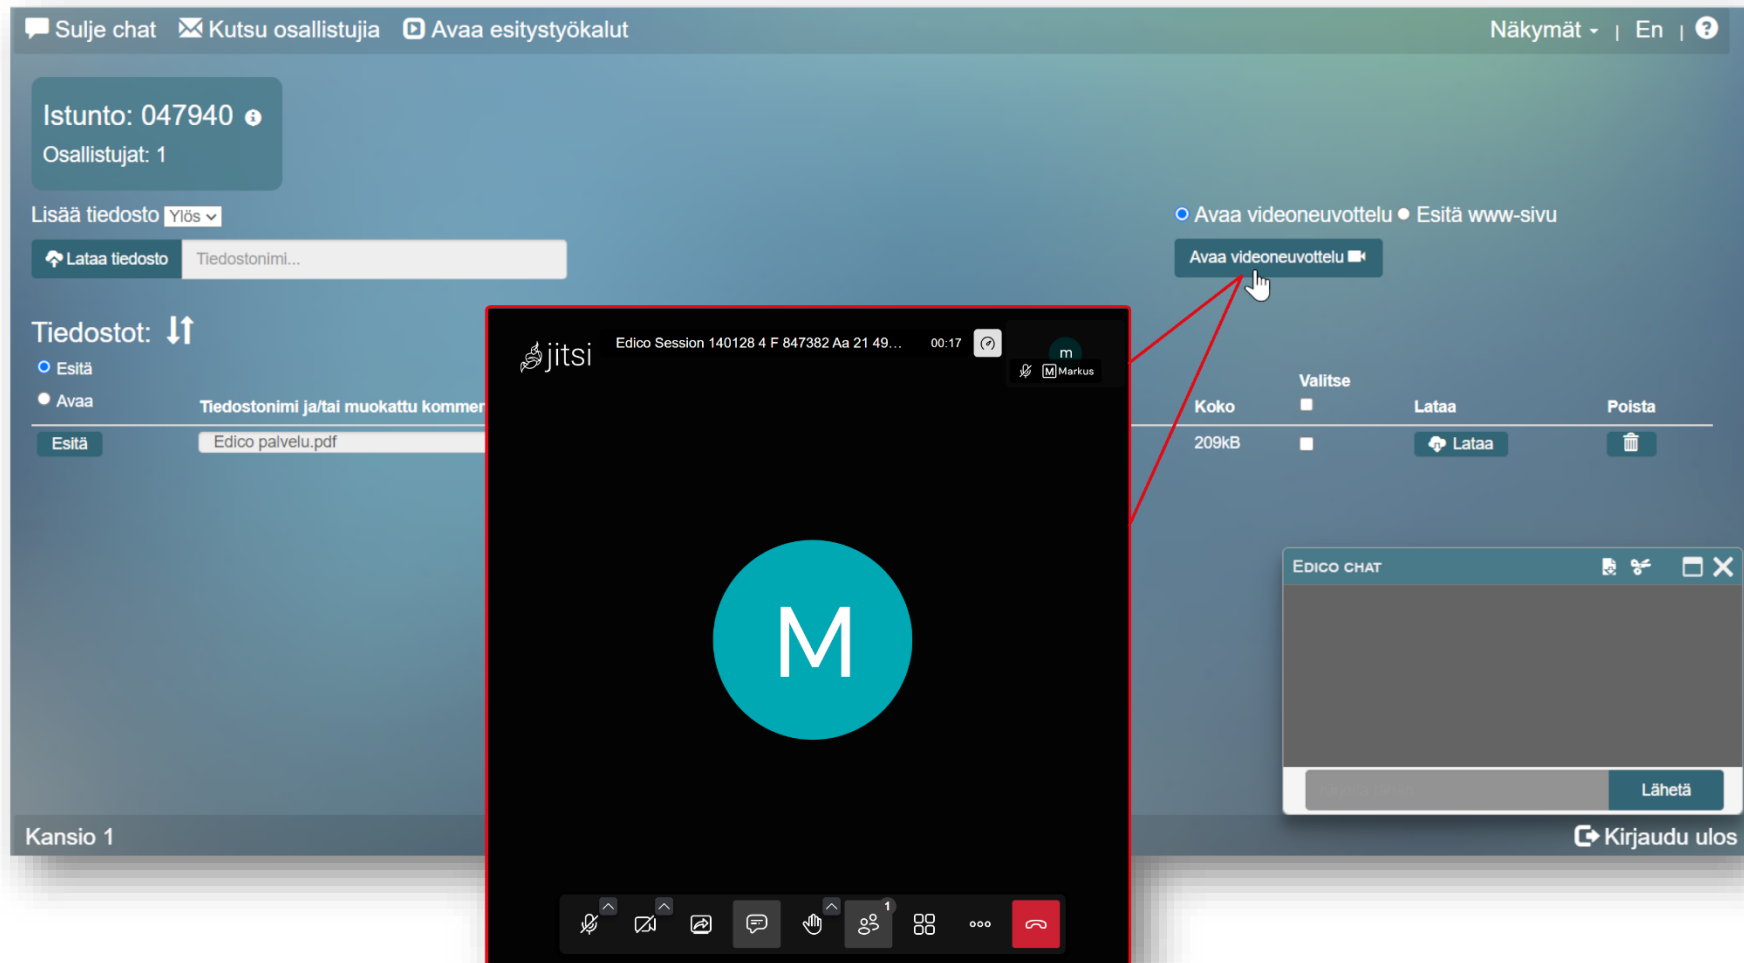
Sulje chat Kutsu osallistujia Avaa esitystyökalut

Näkymät | En | ?

Istunto: 047940
Osallistujat: 1

Lisää tiedosto Ylös

Lataa tiedosto Tiedostonimi...

Avaa videoneuvottelu Esitä www-sivu

Avaa videoneuvottelu

Tiedostot:

Esitä
Avaa

Tiedostonimi ja/tai muokattu kommer

Esitä Edico palvelu.pdf

jitsi

Edico Session 140128 4 F 847382 Aa 21 49... 00:17

m

Markus

M

1

Valitse

| Koko | | Lataa | Poista |
|---|---|---|---|
| 209kB | | Lataa | |

Edico chat

Lähetä

Kansio 1

Kirjaudu ulos